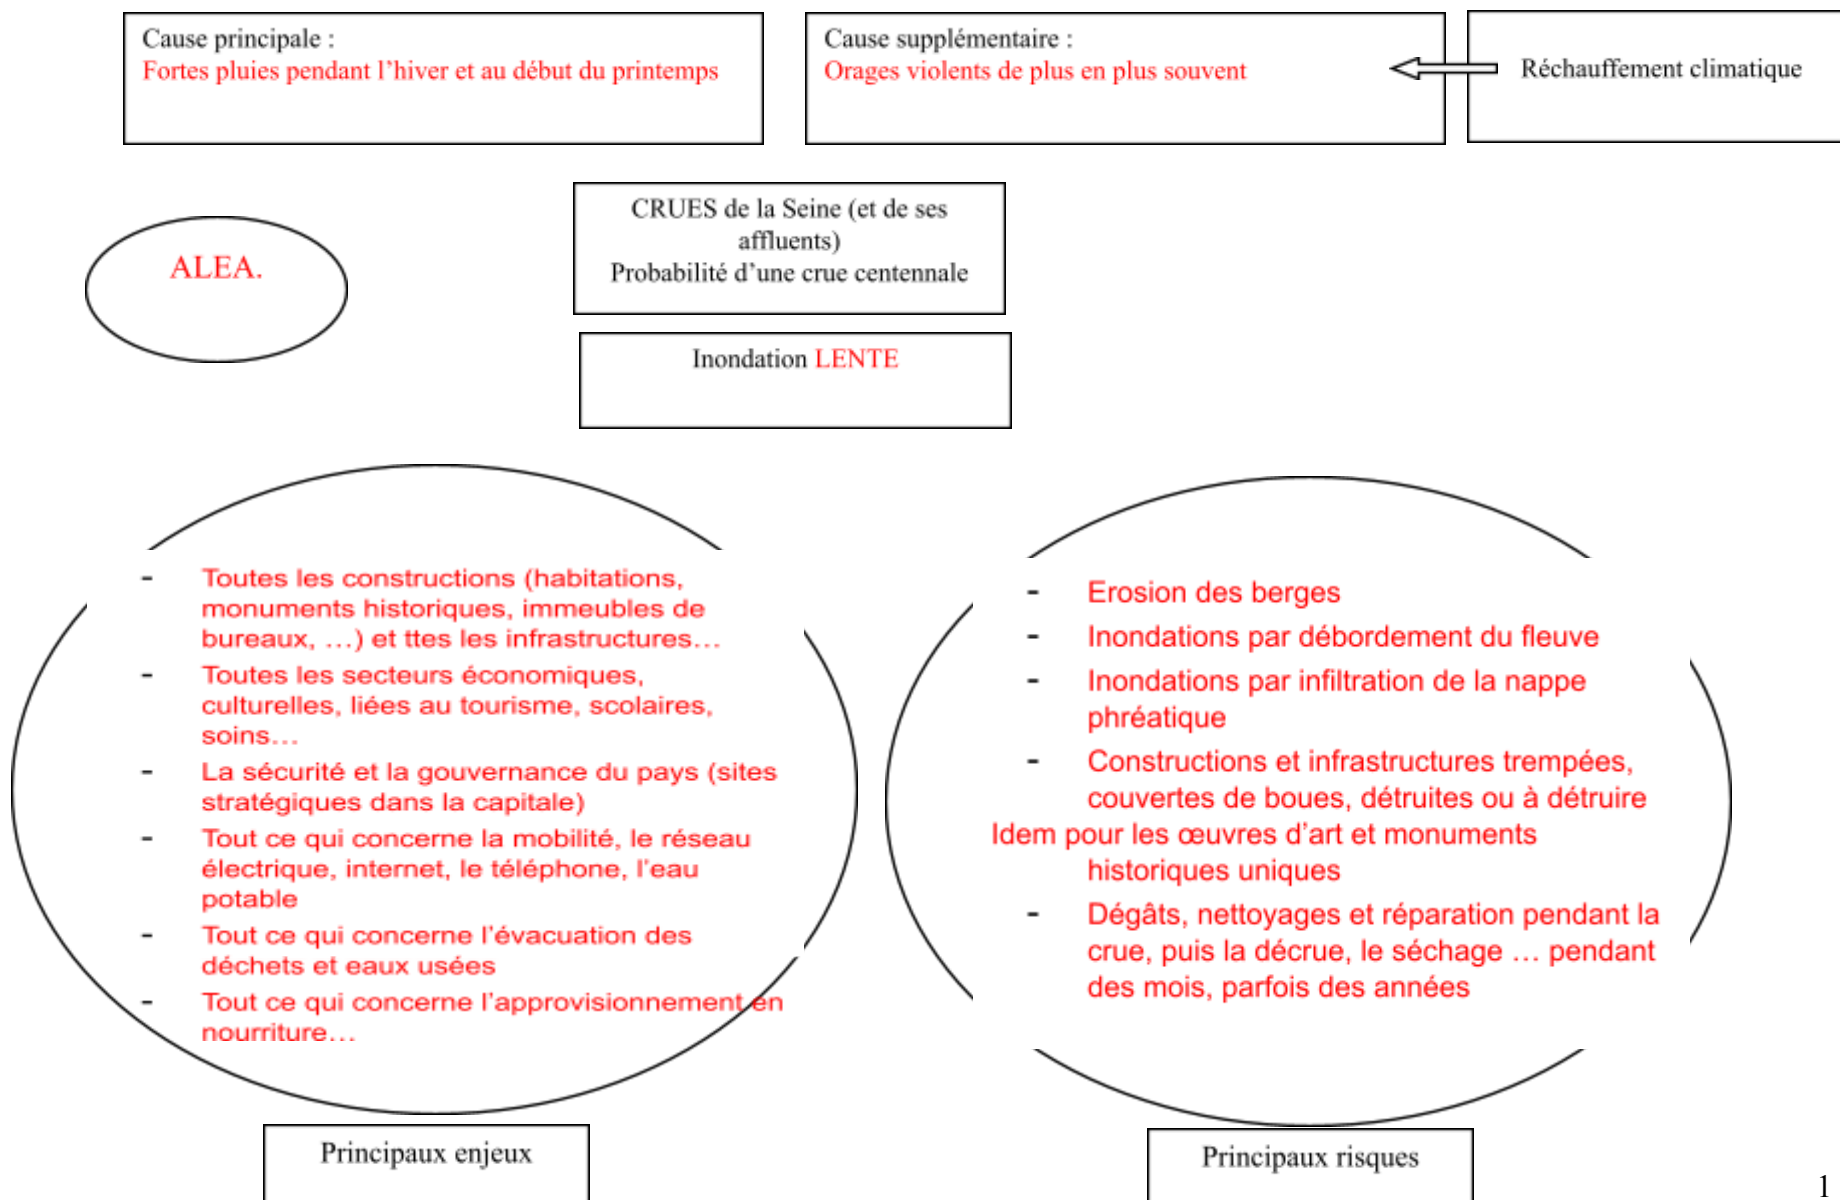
Cause principale :
Fortes pluies pendant l'hiver et au début du printemps

Cause supplémentaire :
Orages violents de plus en plus souvent

Réchauffement climatique

ALEA.

CRUES de la Seine (et de ses affluents)
Probabilité d'une crue centennale

Inondation LENTE

- Toutes les constructions (habitations, monuments historiques, immeubles de bureaux, …) et ttes les infrastructures…
- Toutes les secteurs économiques, culturelles, liées au tourisme, scolaires, soins…
- La sécurité et la gouvernance du pays (sites stratégiques dans la capitale)
- Tout ce qui concerne la mobilité, le réseau électrique, internet, le téléphone, l'eau potable
- Tout ce qui concerne l'évacuation des déchets et eaux usées
- Tout ce qui concerne l'approvisionnement en nourriture…

- Erosion des berges
- Inondations par débordement du fleuve
- Inondations par infiltration de la nappe phréatique
- Constructions et infrastructures trempées, couvertes de boues, détruites ou à détruire
Idem pour les œuvres d'art et monuments historiques uniques
- Dégâts, nettoyages et réparation pendant la crue, puis la décrue, le séchage … pendant des mois, parfois des années

Principaux enjeux

Principaux risques

1